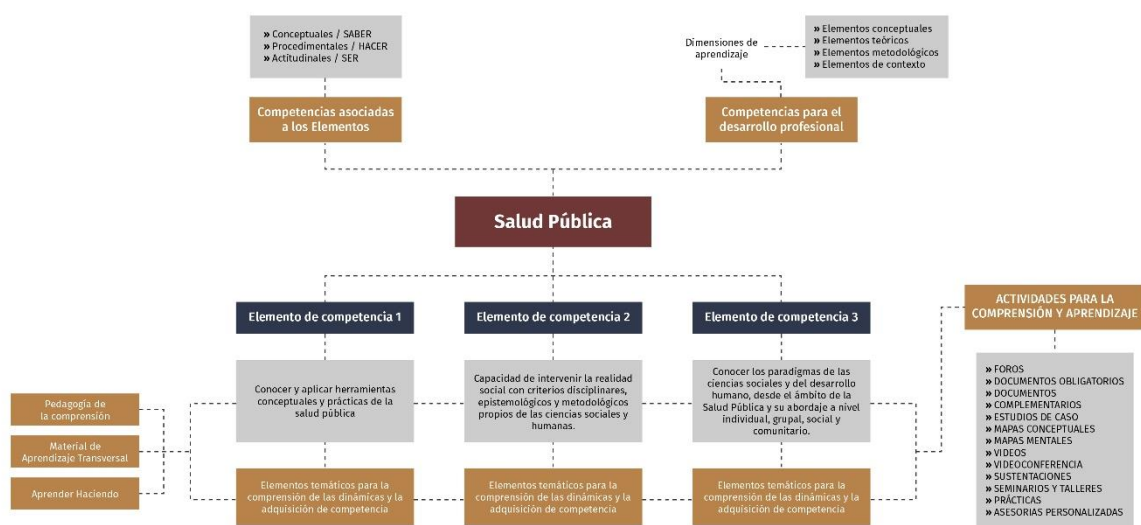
» Conceptuales / SABER
» Procedimentales / HACER
» Actitudinales / SER

Competencias asociadas a los Elementos

Dimensiones de aprendizaje

» Elementos conceptuales
» Elementos teóricos
» Elementos metodológicos
» Elementos de contexto

Competencias para el desarrollo profesional

Salud Pública

Elemento de competencia 1

Conocer y aplicar herramientas conceptuales y prácticas de la salud pública

Elementos temáticos para la comprensión de las dinámicas y la adquisición de competencia

Elemento de competencia 2

Capacidad de intervenir la realidad social con criterios disciplinares, epistemológicos y metodológicos propios de las ciencias sociales y humanas.

Elementos temáticos para la comprensión de las dinámicas y la adquisición de competencia

Elemento de competencia 3

Conocer los paradigmas de las ciencias sociales y del desarrollo humano, desde el ámbito de la Salud Pública y su abordaje a nivel individual, grupal, social y comunitario.

Elementos temáticos para la comprensión de las dinámicas y la adquisición de competencia

Pedagogía de la comprensión

Material de Aprendizaje Transversal

Aprender Haciendo

ACTIVIDADES PARA LA COMPRENSIÓN Y APRENDIZAJE

» FOROS
» DOCUMENTOS OBLIGATORIOS
» DOCUMENTOS COMPLEMENTARIOS
» ESTUDIOS DE CASO
» MAPAS CONCEPTUALES
» MAPAS MENTALES
» VIDEOS
» VIDEOCONFERENCIA
» SUSTENTACIONES
» SEMINARIOS Y TALLERES
» PRÁCTICAS
» ASESORIAS PERSONALIZADAS